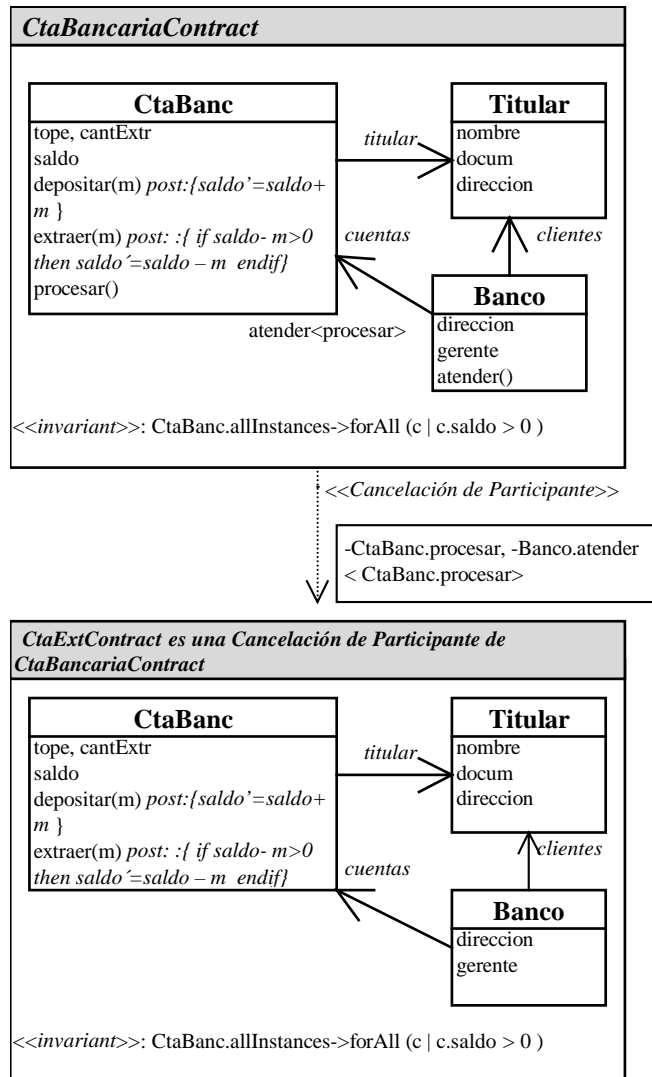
CtaBancariaContract

CtaBanc
tope, cantExtr
saldo
depositar(m) post:{saldo'=saldo+ m }
extraer(m) post: :{ if saldo- m>0 then saldo´=saldo – m endif}
procesar()

titular

Titular
nombre
docum
direccion

cuentas

clientes

Banco
direccion
gerente
atender()

atender<procesar>

<<invariant>>: CtaBanc.allInstances->forAll (c | c.saldo > 0 )

<<Cancelación de Participante>>

-CtaBanc.procesar, -Banco.atender < CtaBanc.procesar>

CtaExtContract es una Cancelación de Participante de CtaBancariaContract

CtaBanc
tope, cantExtr
saldo
depositar(m) post:{saldo'=saldo+ m }
extraer(m) post: :{ if saldo- m>0 then saldo´=saldo – m endif}

titular

Titular
nombre
docum
direccion

cuentas

clientes

Banco
direccion
gerente

<<invariant>>: CtaBanc.allInstances->forAll (c | c.saldo > 0 )